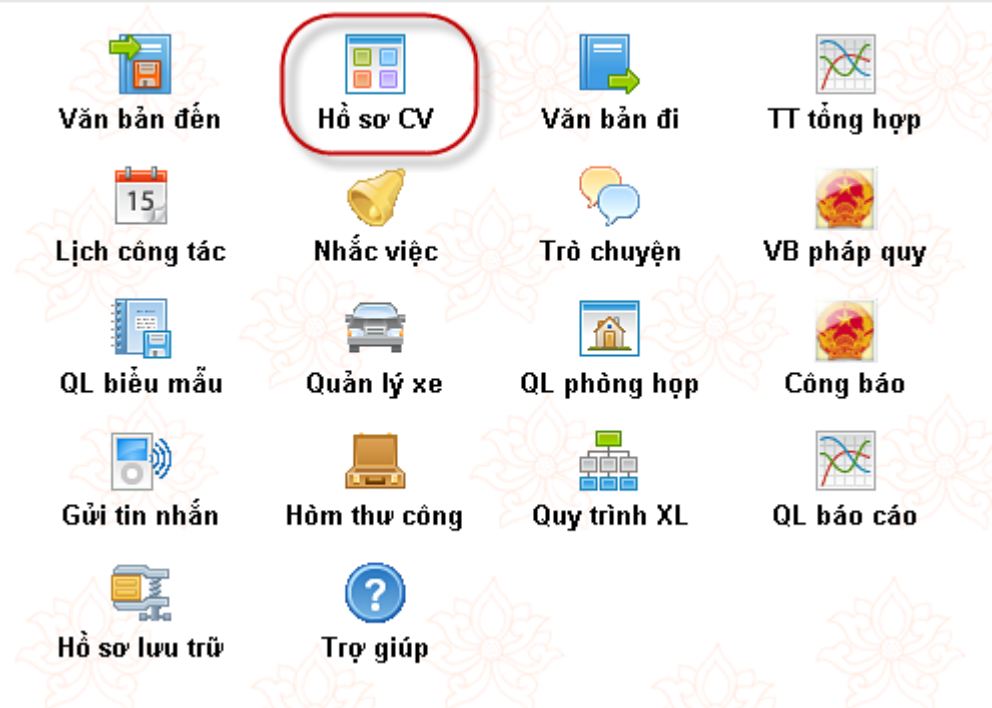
Văn bản đến
Hồ sơ CV
Văn bản đi
TT tổng hợp

15
Lịch công tác
Nhắc việc
Trò chuyện
VB pháp quy

QL biểu mẫu
Quản lý xe
QL phòng họp
Công báo

Gửi tin nhắn
Hòm thư công
Quy trình XL
QL báo cáo

Hồ sơ lưu trữ
?
Trợ giúp